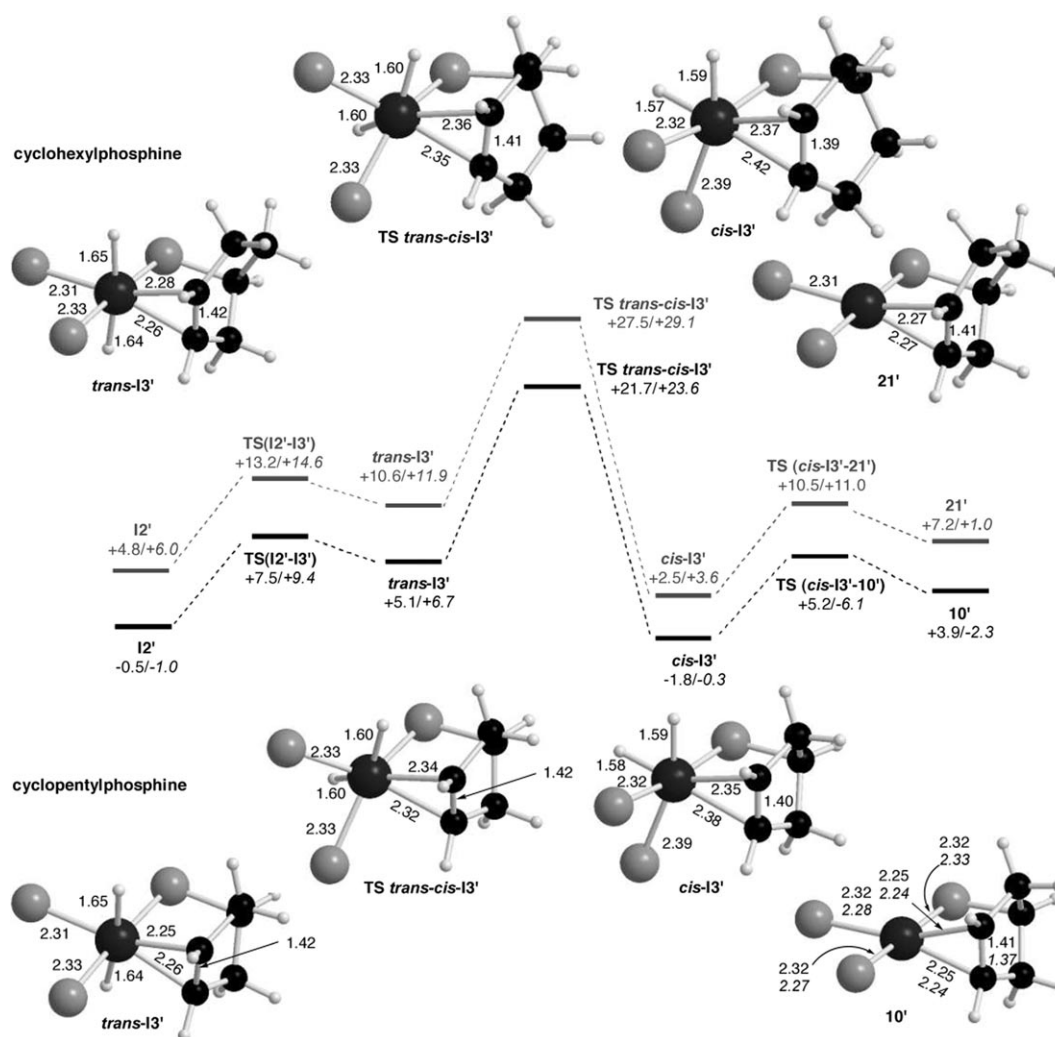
cyclohexylphosphine

1.60
2.33
1.60
2.36
1.41
2.35
2.33
TS trans-cis-I3'

1.59
1.57
2.32
2.37
1.39
2.42
2.39
cis-I3'

1.65
2.28
2.31
2.33
1.42
2.26
1.64
trans-I3'

2.31
2.27
1.41
2.27
21'

TS trans-cis-I3'
+27.5/+29.1
TS trans-cis-I3'
+21.7/+23.6

TS(I2'-I3')
+13.2/+14.6
trans-I3'
+10.6/+11.9
TS (cis-I3'-21')
+10.5/+11.0
21'
+7.2/+1.0
I2'
+4.8/+6.0
TS(I2'-I3')
+7.5/+9.4
trans-I3'
+5.1/+6.7
cis-I3'
+2.5/+3.6
TS (cis-I3'-10')
+5.2/-6.1
10'
+3.9/-2.3
I2'
-0.5/-1.0
cis-I3'
-1.8/-0.3

cyclopentylphosphine

1.60
2.33
2.34
1.42
1.60
2.32
2.33
TS trans-cis-I3'

1.59
1.58
2.32
2.35
1.40
2.38
2.39
cis-I3'

1.65
2.25
2.31
1.42
2.33
2.26
1.64
trans-I3'

2.32
2.33
2.25
2.24
2.32
2.28
1.41
1.37
2.32
2.27
2.25
2.24
10'